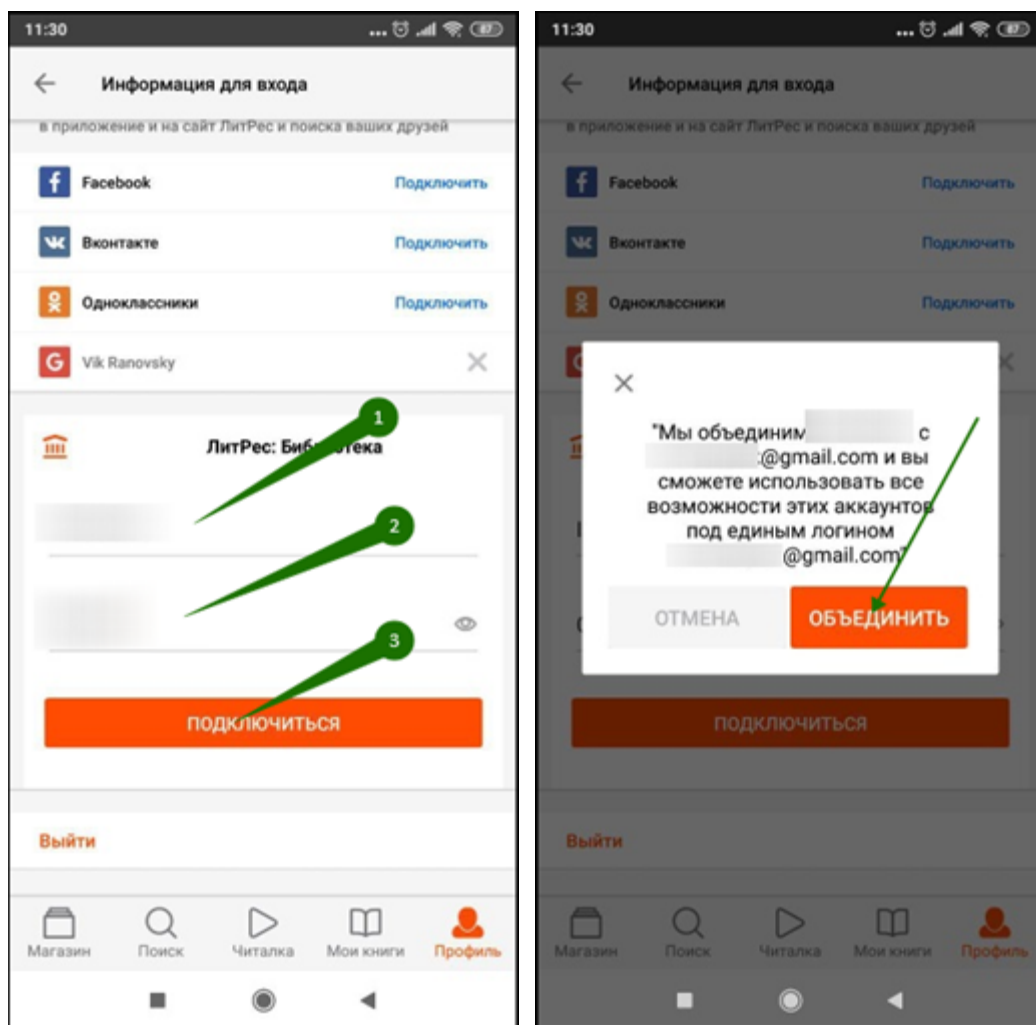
11:30

← Информация для входа

в приложение и на сайт ЛитРес и поиска ваших друзей

Facebook Подключить

Вконтакте Подключить

Одноклассники Подключить

Vik Ranovsky ×

1

ЛитРес: Биб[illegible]тека

2

3

ПОДКЛЮЧИТЬСЯ

Выйти

Магазин Поиск Читалка Мои книги Профиль

11:30

← Информация для входа

в приложение и на сайт ЛитРес и поиска ваших друзей

Facebook Подключить

Вконтакте Подключить

Одноклассники Подключить

×

"Мы объединим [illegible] с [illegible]@gmail.com и вы сможете использовать все возможности этих аккаунтов под единым логином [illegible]@gmail.com"

ОТМЕНА ОБЪЕДИНИТЬ

ПОДКЛЮЧИТЬСЯ

Выйти

Магазин Поиск Читалка Мои книги Профиль